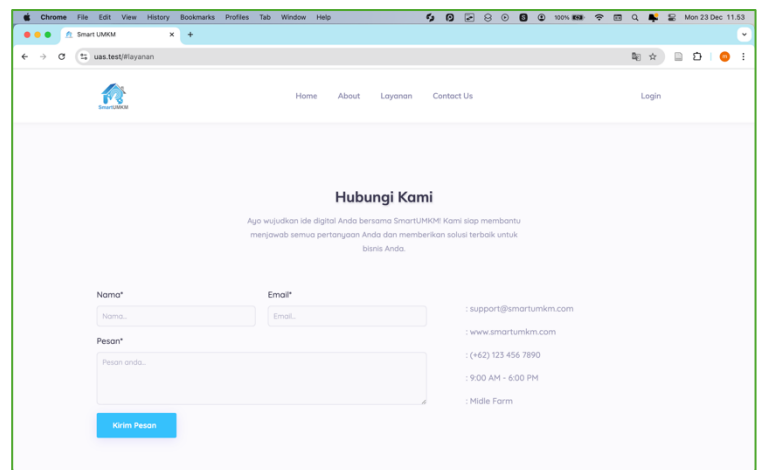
Chrome File Edit View History Bookmarks Profiles Tab Window Help

100% Mon 23 Dec 11.53

Smart UMKM

uas.test/#layanan

SmartUMKM

Home About Layanan Contact Us

Login

Hubungi Kami

Ayo wujudkan ide digital Anda bersama SmartUMKM! Kami siap membantu menjawab semua pertanyaan Anda dan memberikan solusi terbaik untuk bisnis Anda.

Nama*

Nama...

Email*

Email...

Pesan*

Pesan anda...

Kirim Pesan

: support@smartumkm.com

: www.smartumkm.com

: (+62) 123 456 7890

: 9:00 AM - 6:00 PM

: Midle Form